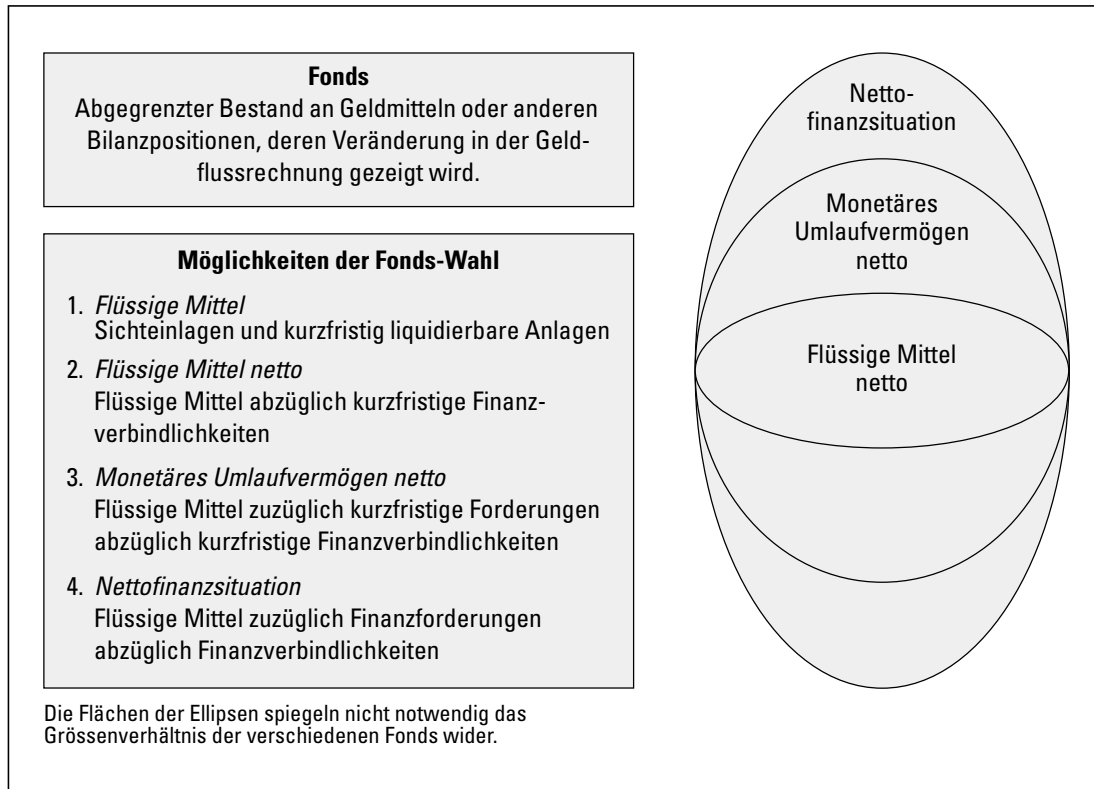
**Fonds**
Abgegrenzter Bestand an Geldmitteln oder anderen Bilanzpositionen, deren Veränderung in der Geldflussrechnung gezeigt wird.

**Möglichkeiten der Fonds-Wahl**

1. *Flüssige Mittel*
Sichteinlagen und kurzfristig liquidierbare Anlagen

2. *Flüssige Mittel netto*
Flüssige Mittel abzüglich kurzfristige Finanzverbindlichkeiten

3. *Monetäres Umlaufvermögen netto*
Flüssige Mittel zuzüglich kurzfristige Forderungen abzüglich kurzfristige Finanzverbindlichkeiten

4. *Nettofinanzsituation*
Flüssige Mittel zuzüglich Finanzforderungen abzüglich Finanzverbindlichkeiten

Die Flächen der Ellipsen spiegeln nicht notwendig das Grössenverhältnis der verschiedenen Fonds wider.

Nettofinanzsituation

Monetäres Umlaufvermögen netto

Flüssige Mittel netto